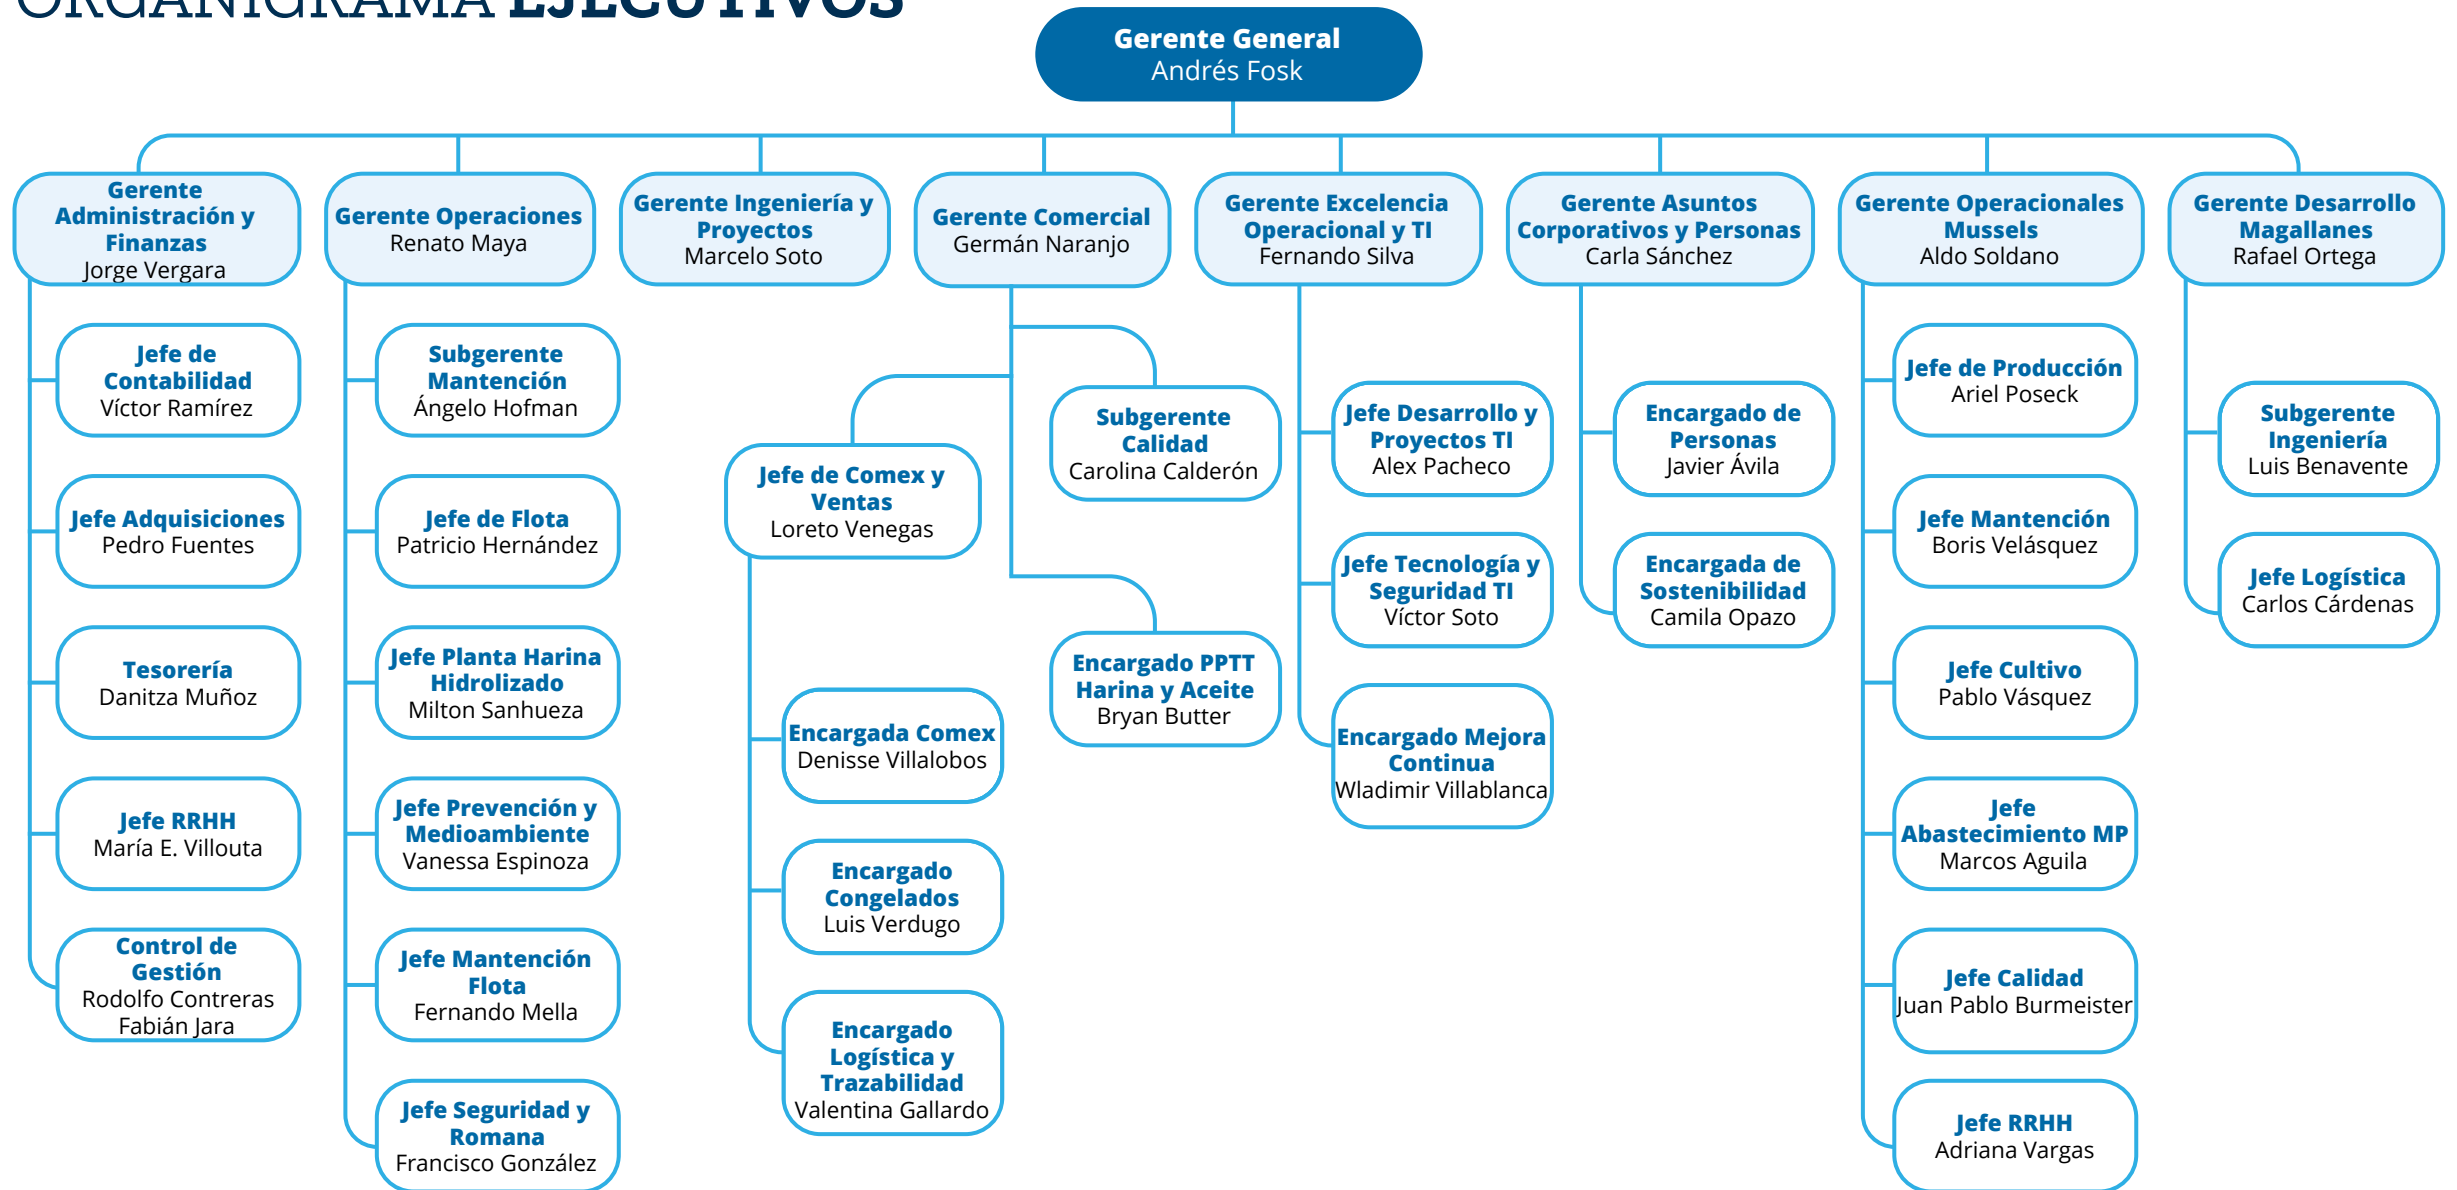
ORGANIGRAMA EJECUTIVOS

Gerente General
Andrés Fosk

Gerente Administración y Finanzas
Jorge Vergara

Jefe de Contabilidad
Víctor Ramírez

Jefe Adquisiciones
Pedro Fuentes

Tesorería
Danitza Muñoz

Jefe RRHH
María E. Villouta

Control de Gestión
Rodolfo Contreras
Fabián Jara

Gerente Operaciones
Renato Maya

Subgerente Mantención
Ángelo Hofman

Jefe de Flota
Patricio Hernández

Jefe Planta Harina Hidrolizado
Milton Sanhueza

Jefe Prevención y Medioambiente
Vanessa Espinoza

Jefe Mantención Flota
Fernando Mella

Jefe Seguridad y Romana
Francisco González

Gerente Ingeniería y Proyectos
Marcelo Soto

Gerente Comercial
Germán Naranjo

Jefe de Comex y Ventas
Loreto Venegas

Encargada Comex
Denisse Villalobos

Encargado Congelados
Luis Verdugo

Encargado Logística y Trazabilidad
Valentina Gallardo

Subgerente Calidad
Carolina Calderón

Encargado PPTT Harina y Aceite
Bryan Butter

Gerente Excelencia Operacional y TI
Fernando Silva

Jefe Desarrollo y Proyectos TI
Alex Pacheco

Jefe Tecnología y Seguridad TI
Víctor Soto

Encargado Mejora Continua
Wladimir Villablanca

Gerente Asuntos Corporativos y Personas
Carla Sánchez

Encargado de Personas
Javier Ávila

Encargada de Sostenibilidad
Camila Opazo

Gerente Operacionales Mussels
Aldo Soldano

Jefe de Producción
Ariel Poseck

Jefe Mantención
Boris Velásquez

Jefe Cultivo
Pablo Vásquez

Jefe Abastecimiento MP
Marcos Aguila

Jefe Calidad
Juan Pablo Burmeister

Jefe RRHH
Adriana Vargas

Gerente Desarrollo Magallanes
Rafael Ortega

Subgerente Ingeniería
Luis Benavente

Jefe Logística
Carlos Cárdenas